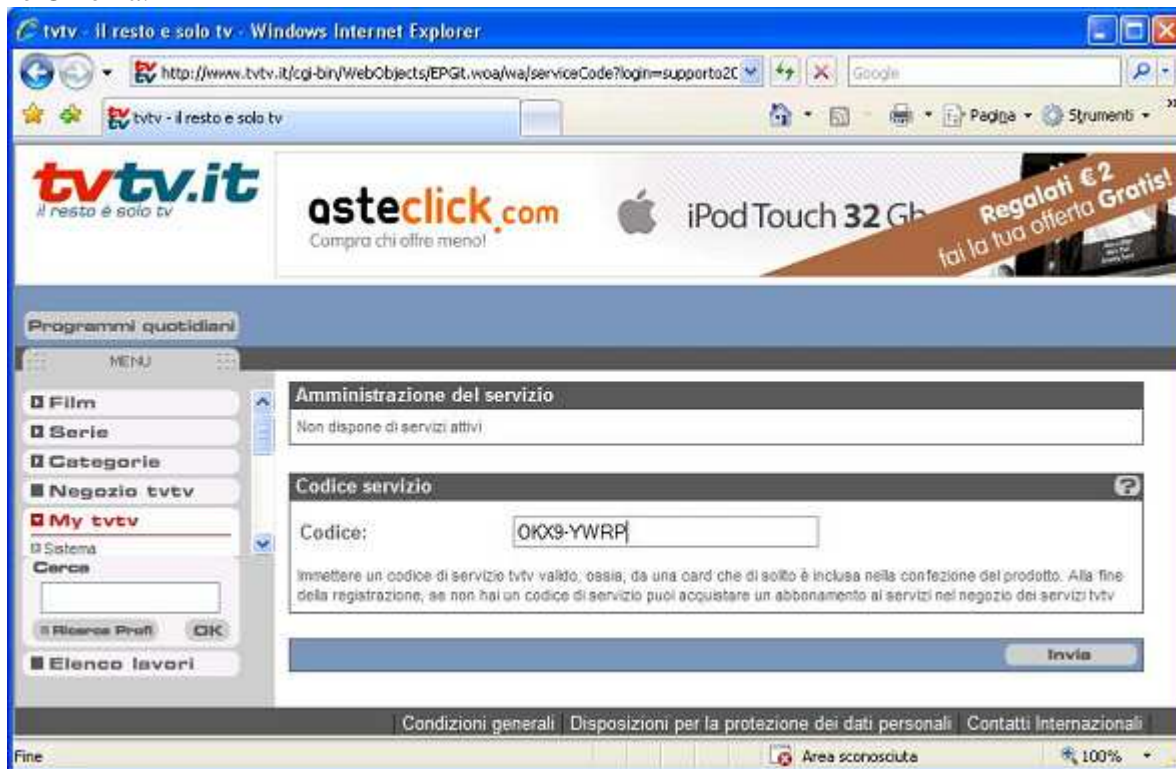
tvtv - Il resto e solo tv - Windows Internet Explorer

http://www.tvtv.it/cgi-bin/WebObjects/EPGit.woa/wa/serviceCode?login=supporto2C

Google

tvtv - il resto e solo tv

Pagina · Strumenti ·

tvtv.it
il resto è solo tv

asteclick.com
Compra chi offre meno!

iPod Touch 32 Gb

Regalati €2 fai la tua offerta Gratis!

Programmi quotidiani

MENU

Film
Serie
Categorie
Negozio tvtv
My tvtv
Sistema

Cerca

Ricerca Profi
OK

Elenco lavori

Amministrazione del servizio

Non dispone di servizi attivi

Codice servizio

Codice: OKX9-YWRP

Immettere un codice di servizio tvtv valido, ossia, da una card che di solito è inclusa nella confezione del prodotto. Alla fine della registrazione, se non hai un codice di servizio puoi acquistare un abbonamento ai servizi nel negozio dei servizi tvtv

Invia

Condizioni generali | Disposizioni per la protezione dei dati personali | Contatti Internazionali

Fine

Area sconosciuta

100%